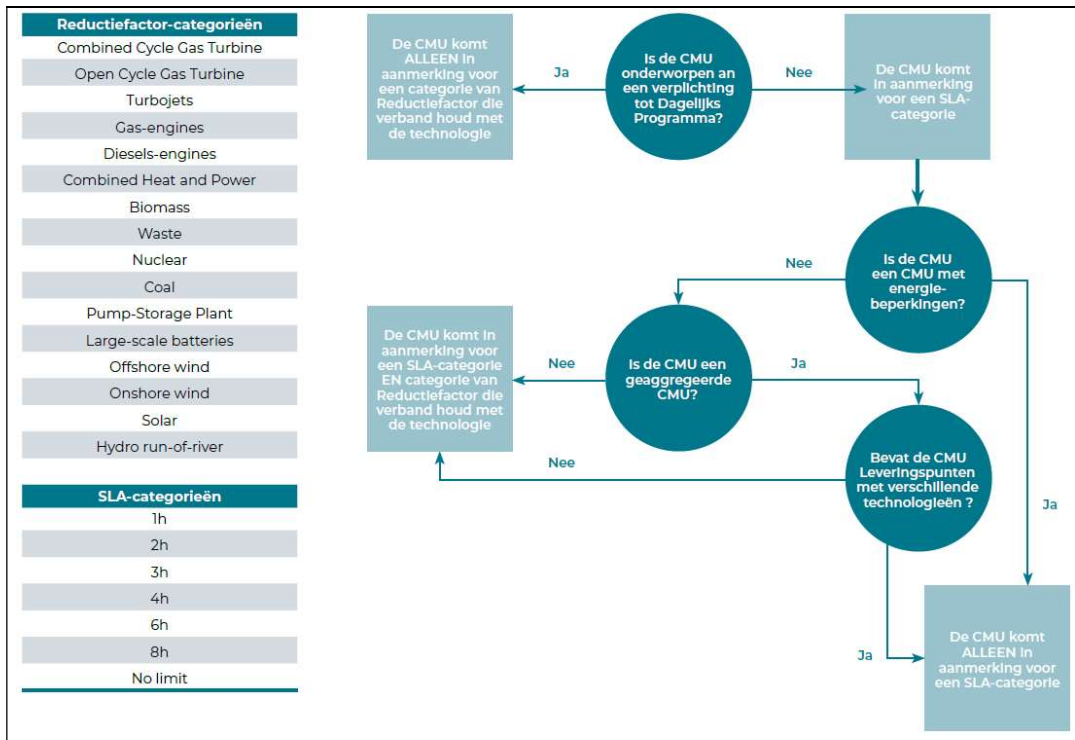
| Reductiefactor-categorieën |
|---|
| Combined Cycle Gas Turbine |
| Open Cycle Gas Turbine |
| Turbojets |
| Gas-engines |
| Diesels-engines |
| Combined Heat and Power |
| Biomass |
| Waste |
| Nuclear |
| Coal |
| Pump-Storage Plant |
| Large-scale batteries |
| Offshore wind |
| Onshore wind |
| Solar |
| Hydro run-of-river |

| SLA-categorieën |
|---|
| 1h |
| 2h |
| 3h |
| 4h |
| 6h |
| 8h |
| No limit |

Is de CMU onderworpen an een verplichting tot Dagelijks Programma?

Ja

De CMU komt ALLEEN in aanmerking voor een categorie van Reductiefactor die verband houd met de technologie

Nee

De CMU komt in aanmerking voor een SLA-categorie

Is de CMU een CMU met energie-beperkingen?

Nee

Is de CMU een geaggregeerde CMU?

Nee

De CMU komt in aanmerking voor een SLA-categorie EN categorie van Reductiefactor die verband houd met de technologie

Ja

Bevat de CMU Leveringspunten met verschillende technologieën ?

Nee

Ja

Ja

De CMU komt ALLEEN in aanmerking voor een SLA-categorie